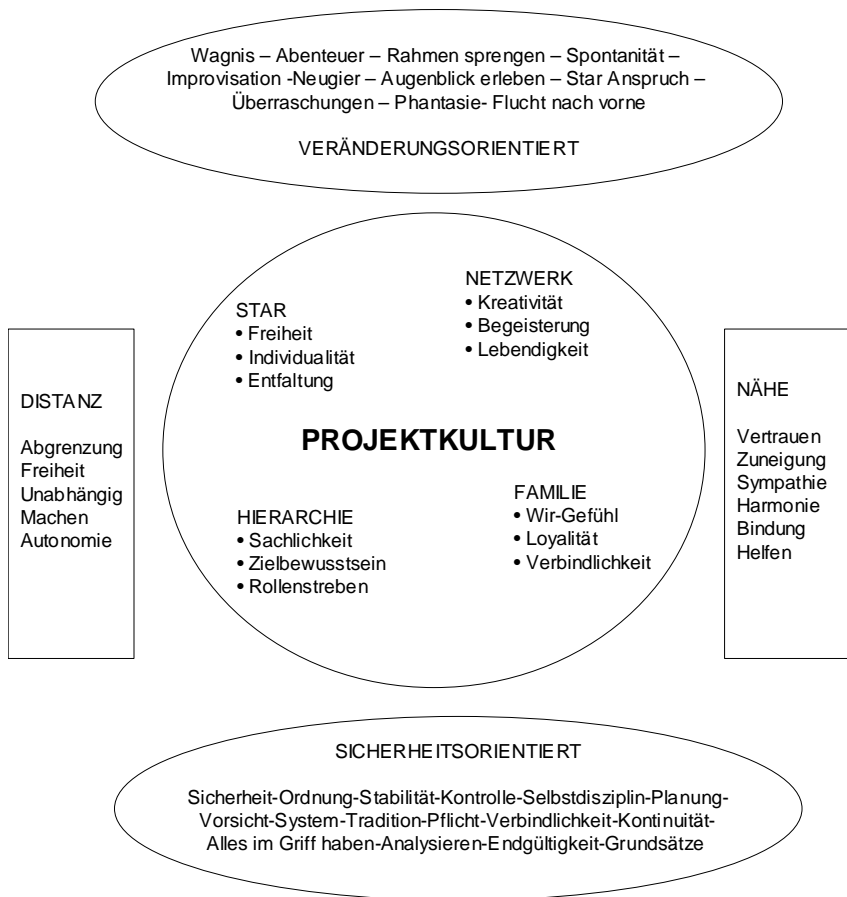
Wagnis – Abenteuer – Rahmen sprengen – Spontanität – Improvisation -Neugier – Augenblick erleben – Star Anspruch – Überraschungen – Phantasie- Flucht nach vorne

VERÄNDERUNGSORIENTIERT

DISTANZ

Abgrenzung
Freiheit
Unabhängig
Machen
Autonomie

STAR
• Freiheit
• Individualität
• Entfaltung

NETZWERK
• Kreativität
• Begeisterung
• Lebendigkeit

PROJEKTKULTUR

HIERARCHIE
• Sachlichkeit
• Zielbewusstsein
• Rollenstreben

FAMILIE
• Wir-Gefühl
• Loyalität
• Verbindlichkeit

NÄHE

Vertrauen
Zuneigung
Sympathie
Harmonie
Bindung
Helfen

SICHERHEITSORIENTIERT

Sicherheit-Ordnung-Stabilität-Kontrolle-Selbstdisziplin-Planung-Vorsicht-System-Tradition-Pflicht-Verbindlichkeit-Kontinuität-Alles im Griff haben-Analysieren-Endgültigkeit-Grundsätze